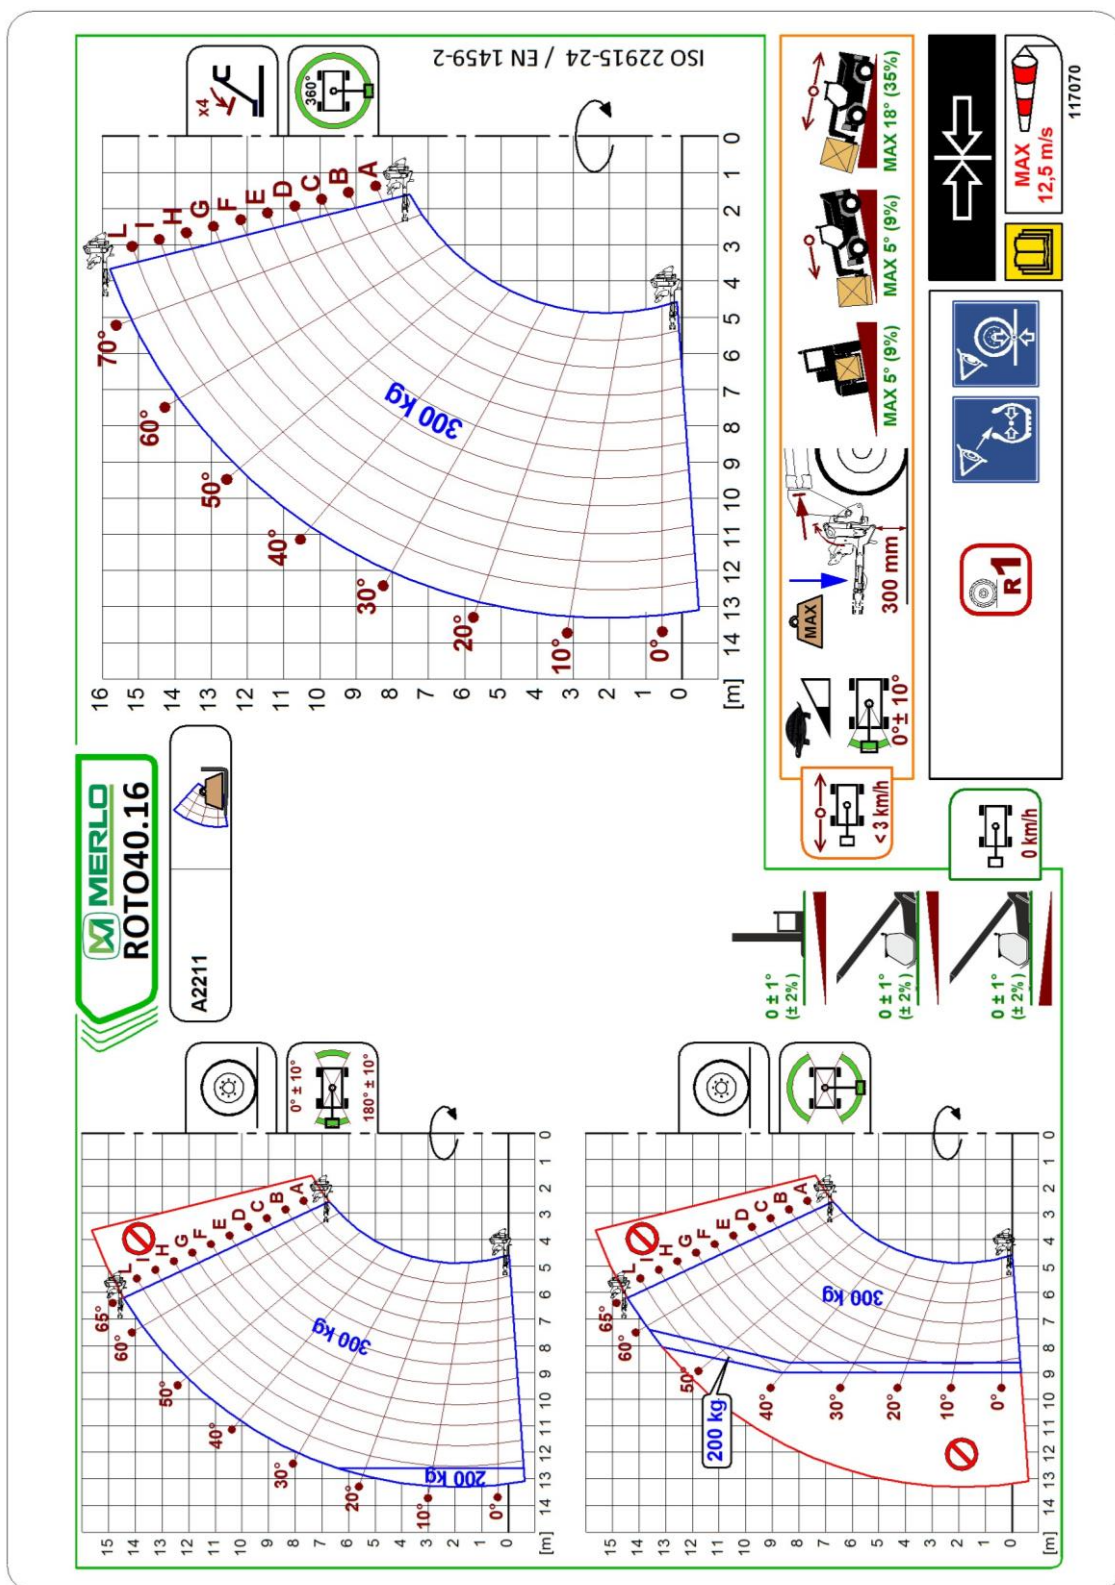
MERLO
ROTO40.16
A2211

ISO 22915-24 / EN 1459-2

x4
360°

300 kg
70°
60°
50°
40°
30°
20°
10°
0°
L I H G F E D C B A

16 15 14 13 12 11 10 9 8 7 6 5 4 3 2 1 0 [m]
0 1 2 3 4 5 6 7 8 9 10 11 12 13 14

0°± 10°
MAX
300 mm
MAX 5° (9%)
MAX 5° (9%)
MAX 18° (35%)
MAX 12,5 m/s
117070
< 3 km/h
0 km/h
R1

0 ± 1° (± 2%)
0 ± 1° (± 2%)
0 ± 1° (± 2%)

0° ± 10°
180° ± 10°
300 kg
200 kg
65°
60°
50°
40°
30°
20°
10°
0°
L I H G F E D C B A
15 14 13 12 11 10 9 8 7 6 5 4 3 2 1 0 [m]
0 1 2 3 4 5 6 7 8 9 10 11 12 13 14

300 kg
200 kg
65°
60°
50°
40°
30°
20°
10°
0°
L I H G F E D C B A
15 14 13 12 11 10 9 8 7 6 5 4 3 2 1 0 [m]
0 1 2 3 4 5 6 7 8 9 10 11 12 13 14